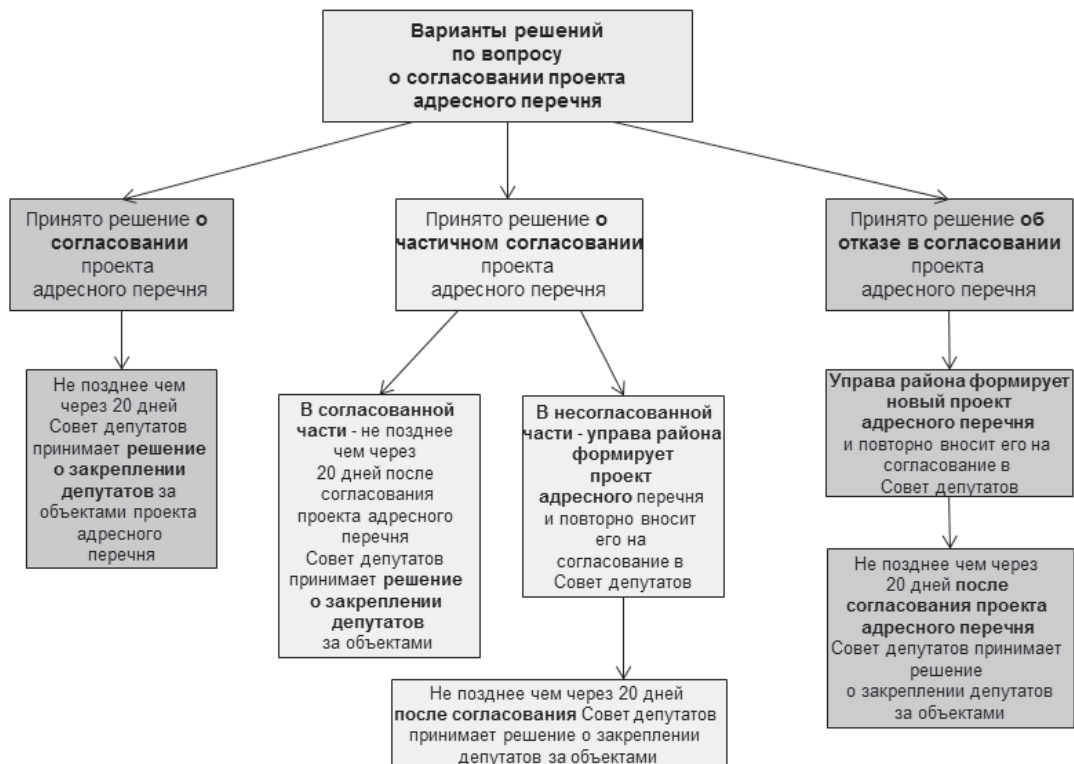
Варианты решений по вопросу о согласовании проекта адресного перечня

Принято решение о согласовании проекта адресного перечня

Принято решение о частичном согласовании проекта адресного перечня

Принято решение об отказе в согласовании проекта адресного перечня

Не позднее чем через 20 дней Совет депутатов принимает решение о закреплении депутатов за объектами проекта адресного перечня

В согласованной части - не позднее чем через 20 дней после согласования проекта адресного перечня Совет депутатов принимает решение о закреплении депутатов за объектами

В несогласованной части - управа района формирует проект адресного перечня и повторно вносит его на согласование в Совет депутатов

Не позднее чем через 20 дней после согласования Совет депутатов принимает решение о закреплении депутатов за объектами

Управа района формирует новый проект адресного перечня и повторно вносит его на согласование в Совет депутатов

Не позднее чем через 20 дней после согласования проекта адресного перечня Совет депутатов принимает решение о закреплении депутатов за объектами